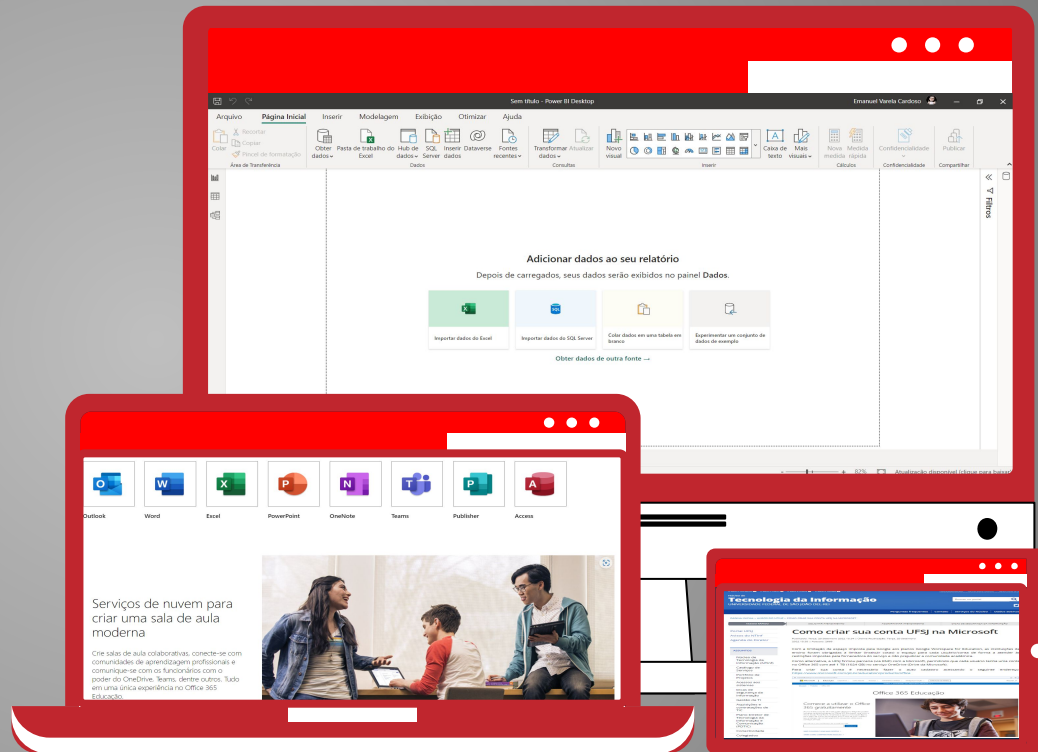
Sem título - Power BI Desktop

Emanuel Varela Cardoso

Arquivo Página Inicial Inserir Modelagem Exibição Otimizar Ajuda

Colar Recortar Copiar Pincel de formatação Área de Transferência

Obter dados Pasta de trabalho do Excel Hub de dados SQL Server Inserir dados Dataverse Fontes recentes Dados

Transformar dados Atualizar Consultas

Novo visual Inserir Caixa de texto Mais visuais

Nova medida Medida rápida Cálculos

Confidencialidade Confidencialidade

Publicar Compartilhar

Filtros

Adicionar dados ao seu relatório

Depois de carregados, seus dados serão exibidos no painel Dados.

Importar dados do Excel

Importar dados do SQL Server

Colar dados em uma tabela em branco

Experimentar um conjunto de dados de exemplo

Obter dados de outra fonte →

82% Atualização disponível (clique para baixar)

Outlook Word Excel PowerPoint OneNote Teams Publisher Access

Serviços de nuvem para criar uma sala de aula moderna

Crie salas de aula colaborativas, conecte-se com comunidades de aprendizagem profissionais e comunique-se com os funcionários com o poder do OneDrive, Teams, dentre outros. Tudo em uma única experiência no Office 365 Educação.

Tecnologia da Informação

Como criar sua conta UFSJ na Microsoft

Office 365 Educação

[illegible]